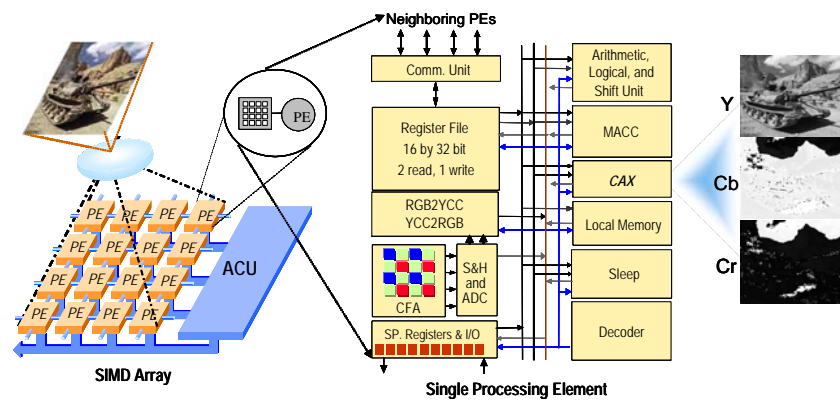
Neighboring PEs

PE

PE PE PE PE
PE PE PE PE
PE PE PE PE
PE PE PE PE
PE PE PE PE

ACU

SIMD Array

Comm. Unit

Register File
16 by 32 bit
2 read, 1 write

RGB2YCC
YCC2RGB

CFA

S&H
and
ADC

SP. Registers & I/O

Arithmetic, Logical, and Shift Unit

MACC

CAX

Local Memory

Sleep

Decoder

Single Processing Element

Y

Cb

Cr